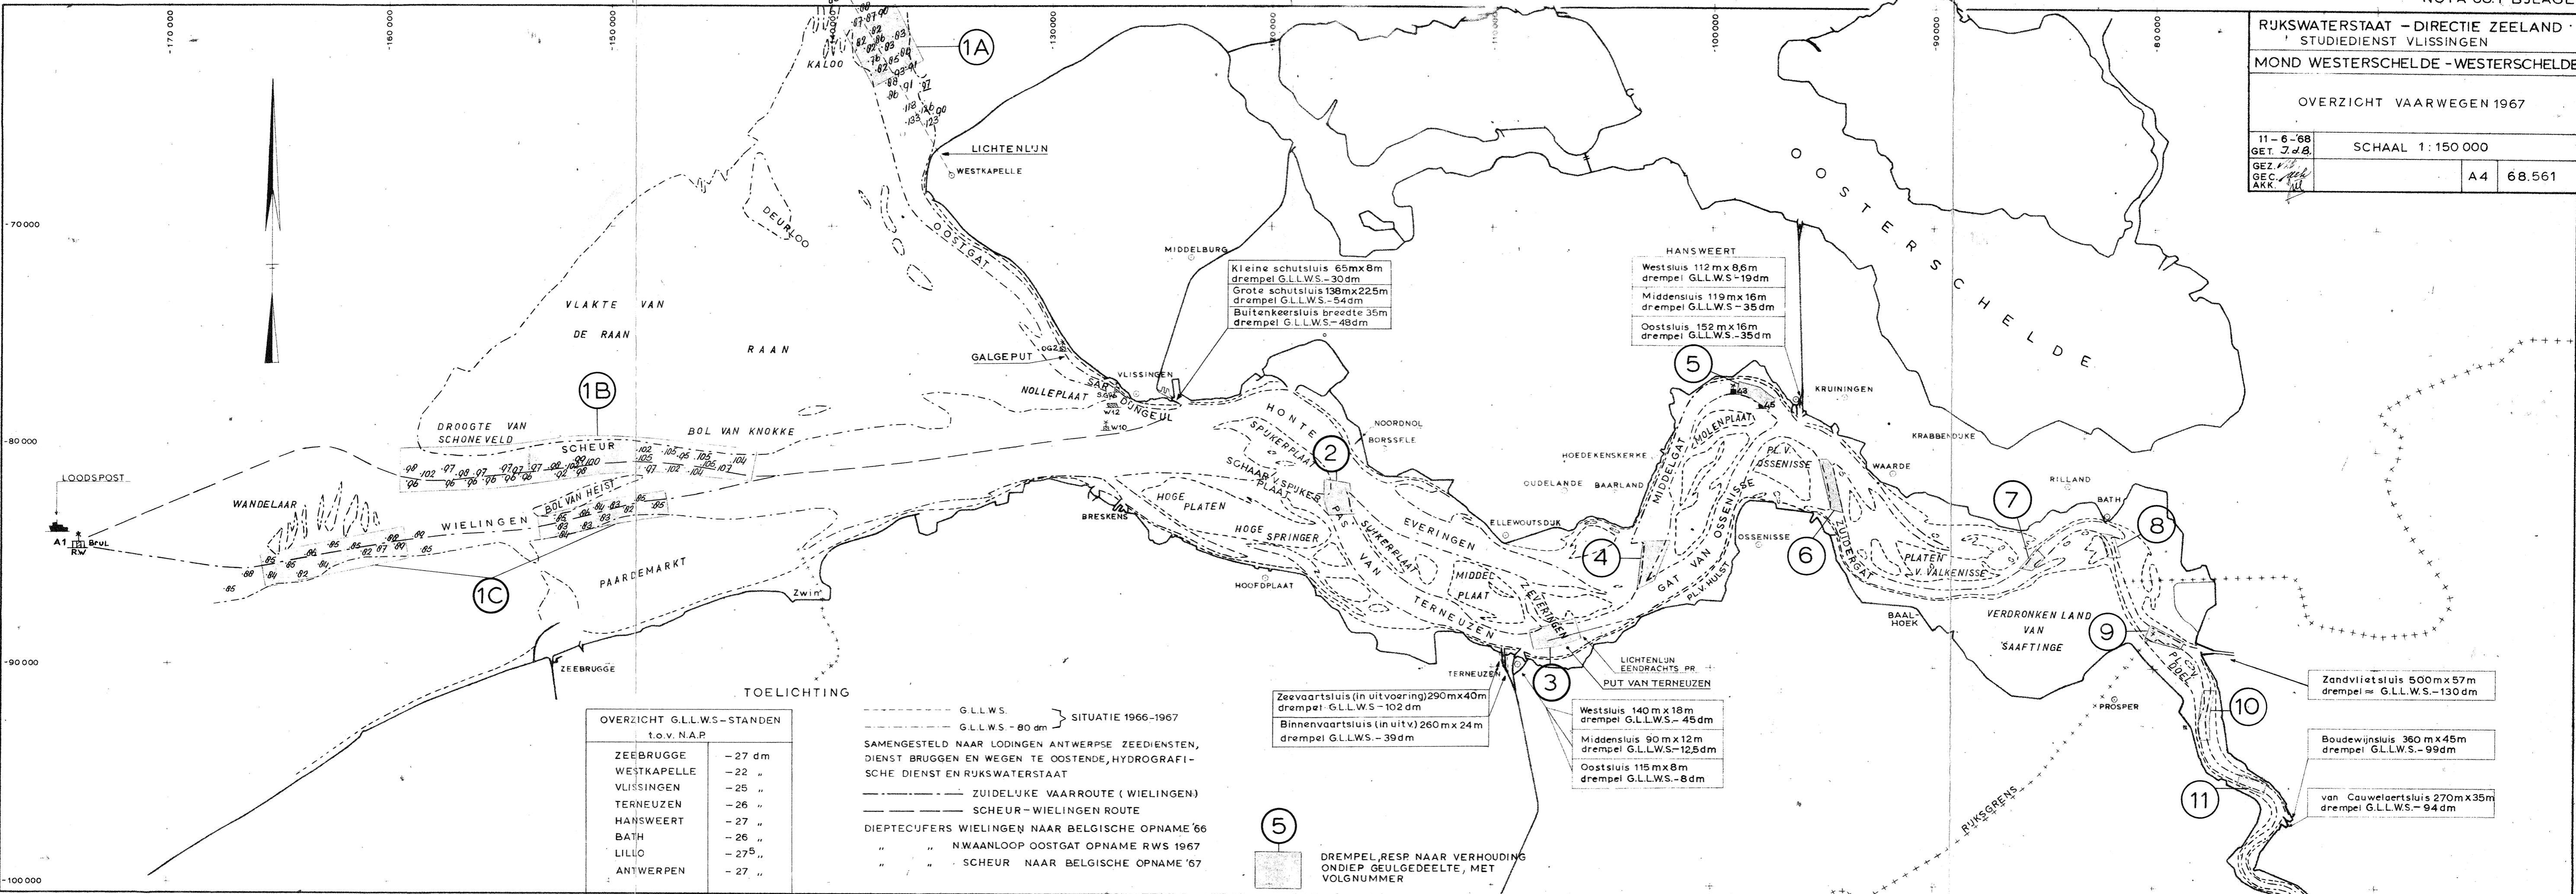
NOTA 68.1 BIJLAGE

RIJKSWATERSTAAT - DIRECTIE ZEELAND
STUDIEDIENST VLISSINGEN
MOND WESTERSCHELDE - WESTERSCHELDE
OVERZICHT VAARWEGEN 1967

| 11-6-68 GET. | SCHAAL 1:150 000 | | |
|---|---|---|---|
| GEZ. GEC. AKK. | | A4 | 68.561 |

-170000 -160000 -150000 -130000 -100000 -90000 -80000
-70000 -80000 -90000 -100000

1A
KALOO
LICHTENLIJN
WESTKAPELLE
DEURLOO
OOSTGAT
MIDDELBURG
OOSTERSCHELDE
VLAKTE VAN DE RAAN
RAAN
GALGEPUT
VLISSINGEN
NOLLEPLAAT
SARDIJNGEUL
1B
DROOGTE VAN SCHONEVELD
SCHEUR
BOL VAN KNOKKE
LOODSPOST
A1
WANDELAAR
WIELINGEN
BOL VAN HEIST
1C
PAARDEMARKT
Zwin
ZEEBRUGGE
BRESKENS
HOGE PLATEN
HOGE SPRINGER
HOOFDPLAAT
HONTE
SPIJKERPLAAT
SCHAAR V. SPIJKERPLAAT
2
PAS VAN TERNEUZEN
SUIKERPLAAT
MIDDELPLAAT
EVERINGEN
NOORDNOL
BORSSELE
ELLEWOUTSDIJK
OUDELANDE
BAARLAND
HOEDEKENSKERKE
4
MIDDELGAT
MOLENPLAAT
GAT VAN OSSENISSE
PL. V. OSSENISSE
PL. V. HULST
OSSENISSE
6
ZUIDERGAT
5
HANSWEERT
KRUININGEN
KRABBENDIJKE
WAARDE
PLATEN V. VALKENISSE
7
RILLAND
BATH
8
BAALHOEK
VERDRONKEN LAND VAN SAAFTINGE
9
10
11
PROSPER
RIJKSGRENS
TERNEUZEN
3
LICHTENLIJN EENDRACHTS PR.
PUT VAN TERNEUZEN

Kleine schutsluis 65m x 8m drempel G.L.L.W.S. -30dm
Grote schutsluis 136m x 22,5m drempel G.L.L.W.S. -54dm
Buitenkeersluis breedte 35m drempel G.L.L.W.S. -48dm

Westsluis 112m x 8,6m drempel G.L.L.W.S -19dm
Middensluis 119m x 16m drempel G.L.L.W.S -35dm
Oostsluis 152m x 16m drempel G.L.L.W.S. -35dm

Zeevaartsluis (in uitvoering) 290m x 40m drempel G.L.L.W.S -102dm
Binnenvaartsluis (in uitv.) 260m x 24m drempel G.L.L.W.S. -39dm

Westsluis 140m x 18m drempel G.L.L.W.S. -45dm
Middensluis 90m x 12m drempel G.L.L.W.S. -12,5dm
Oostsluis 115m x 8m drempel G.L.L.W.S. -8dm

Zandvlietsluis 500m x 57m drempel ≈ G.L.L.W.S. -130dm
Boudewijnsluis 360m x 45m drempel G.L.L.W.S. -99dm
van Cauwelaertsluis 270m x 35m drempel G.L.L.W.S. -94dm

TOELICHTING

| OVERZICHT G.L.L.W.S-STANDEN t.o.v. N.A.P. | |
|---|---|
| ZEEBRUGGE | -27 dm |
| WESTKAPELLE | -22 „ |
| VLISSINGEN | -25 „ |
| TERNEUZEN | -26 „ |
| HANSWEERT | -27 „ |
| BATH | -26 „ |
| LILLO | $-27^5$ „ |
| ANTWERPEN | -27 „ |

G.L.L.W.S.
G.L.L.W.S. - 80 dm } SITUATIE 1966-1967
SAMENGESTELD NAAR LODINGEN ANTWERPSE ZEEDIENSTEN, DIENST BRUGGEN EN WEGEN TE OOSTENDE, HYDROGRAFISCHE DIENST EN RIJKSWATERSTAAT
ZUIDELIJKE VAARROUTE (WIELINGEN)
SCHEUR-WIELINGEN ROUTE
DIEPTECIJFERS WIELINGEN NAAR BELGISCHE OPNAME '66
„ „ N.WAANLOOP OOSTGAT OPNAME RWS 1967
„ „ SCHEUR NAAR BELGISCHE OPNAME '67

5
DREMPEL, RESP NAAR VERHOUDING ONDIEP GEULGEDEELTE, MET VOLGNUMMER